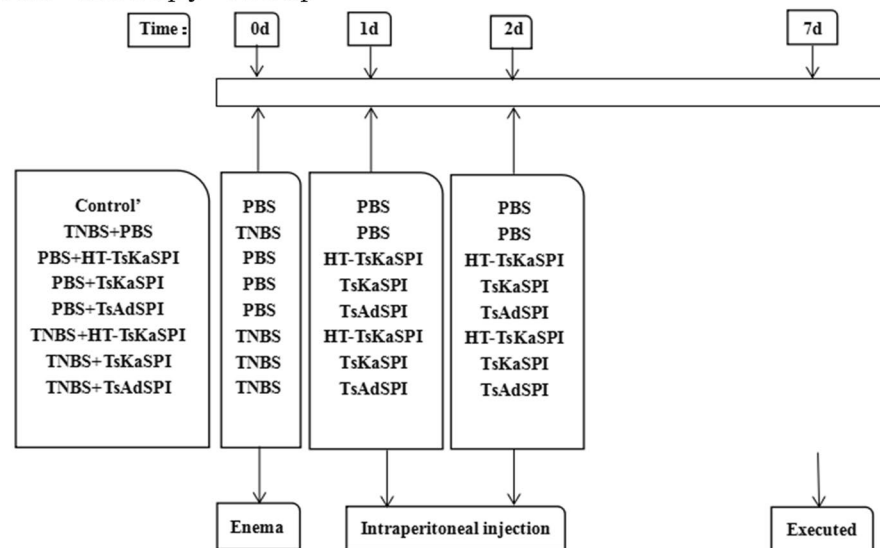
Time :

0d

1d

2d

7d

Control'
TNBS+PBS
PBS+HT-TsKaSPI
PBS+TsKaSPI
PBS+TsAdSPI
TNBS+HT-TsKaSPI
TNBS+TsKaSPI
TNBS+TsAdSPI

PBS
TNBS
PBS
PBS
PBS
TNBS
TNBS
TNBS

PBS
PBS
HT-TsKaSPI
TsKaSPI
TsAdSPI
HT-TsKaSPI
TsKaSPI
TsAdSPI

PBS
PBS
HT-TsKaSPI
TsKaSPI
TsAdSPI
HT-TsKaSPI
TsKaSPI
TsAdSPI

Enema

Intraperitoneal injection

Executed